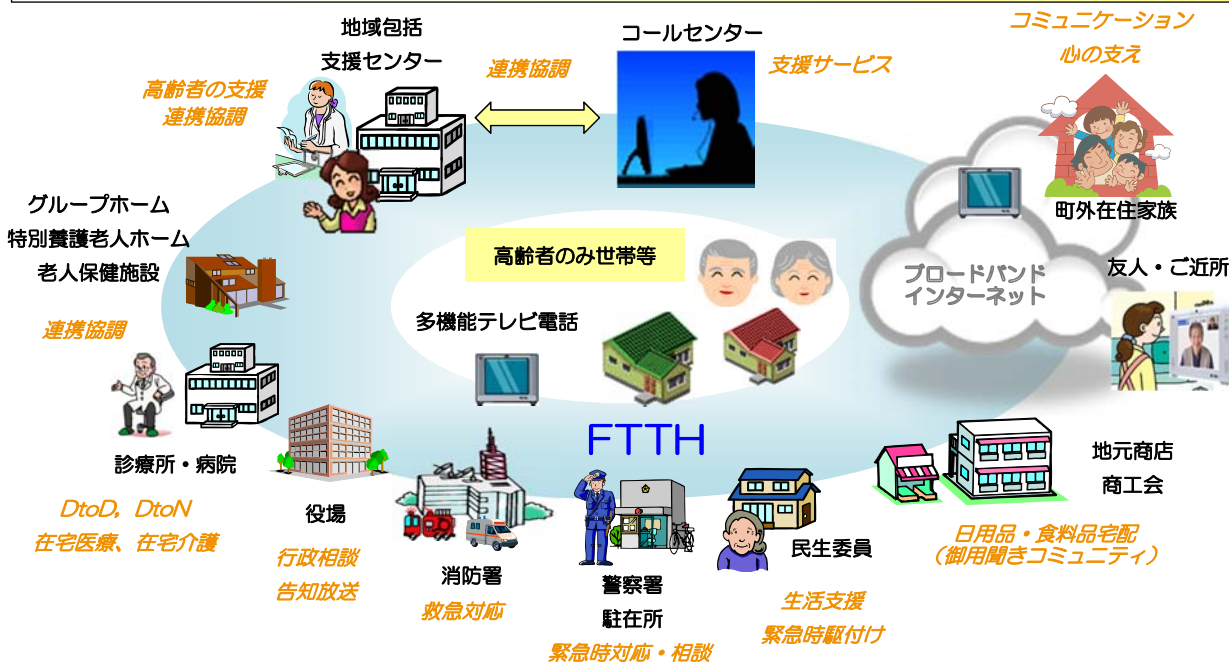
地域包括
支援センター

コールセンター

連携協調

支援サービス

コミュニケーション
心の支え

高齢者の支援
連携協調

町外在住家族

グループホーム
特別養護老人ホーム
老人保健施設

高齢者のみ世帯等

ブロードバンド
インターネット

友人・ご近所

多機能テレビ電話

連携協調

FTTH

診療所・病院

地元商店
商工会

役場

DtoD, DtoN
在宅医療、在宅介護

行政相談
告知放送

消防署

救急対応

警察署
駐在所

緊急時対応・相談

民生委員

生活支援
緊急時駆付け

日用品・食料品宅配
(御用聞きコミュニティ)